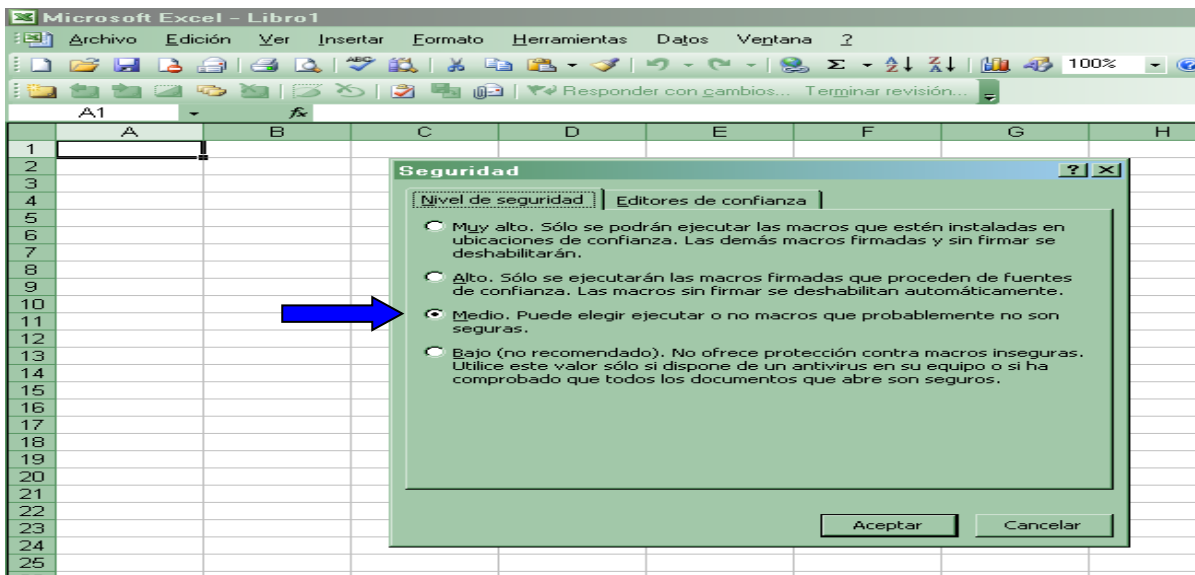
Microsoft Excel - Libro1

Archivo Edición Ver Insertar Formato Herramientas Datos Ventana ?

100%

Responder con cambios... Terminar revisión...

A1 $f_x$

| | A | B | C | D | E | F | G | H |
|---|---|---|---|---|---|---|---|---|
| 1 | | | | | | | | |
| 2 | | | | | | | | |
| 3 | | | | | | | | |
| 4 | | | | | | | | |
| 5 | | | | | | | | |
| 6 | | | | | | | | |
| 7 | | | | | | | | |
| 8 | | | | | | | | |
| 9 | | | | | | | | |
| 10 | | | | | | | | |
| 11 | | | | | | | | |
| 12 | | | | | | | | |
| 13 | | | | | | | | |
| 14 | | | | | | | | |
| 15 | | | | | | | | |
| 16 | | | | | | | | |
| 17 | | | | | | | | |
| 18 | | | | | | | | |
| 19 | | | | | | | | |
| 20 | | | | | | | | |
| 21 | | | | | | | | |
| 22 | | | | | | | | |
| 23 | | | | | | | | |
| 24 | | | | | | | | |
| 25 | | | | | | | | |

Seguridad

Nivel de seguridad | Editores de confianza

Muy alto. Sólo se podrán ejecutar las macros que estén instaladas en ubicaciones de confianza. Las demás macros firmadas y sin firmar se deshabilitarán.

Alto. Sólo se ejecutarán las macros firmadas que proceden de fuentes de confianza. Las macros sin firmar se deshabilitan automáticamente.

Medio. Puede elegir ejecutar o no macros que probablemente no son seguras.

Bajo (no recomendado). No ofrece protección contra macros inseguras. Utilice este valor sólo si dispone de un antivirus en su equipo o si ha comprobado que todos los documentos que abre son seguros.

Aceptar Cancelar